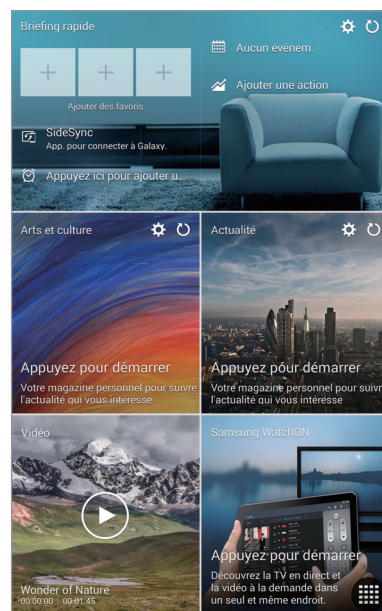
Briefing rapide

Ajouter des favoris

Aucun événem.

Ajouter une action

SideSync
App. pour connecter à Galaxy.

Appuyez ici pour ajouter u...

Arts et culture

Appuyez pour démarrer
Votre magazine personnel pour suivre l'actualité qui vous intéresse

Actualité

Appuyez pour démarrer
Votre magazine personnel pour suivr l'actualité qui vous intéresse

Vidéo

Wonder of Nature
00:00:00 | 00:01:45

Samsung WatchON

Appuyez pour démarrer
Découvrez la TV en direct et la vidéo à la demande dans un seul et même endroit.